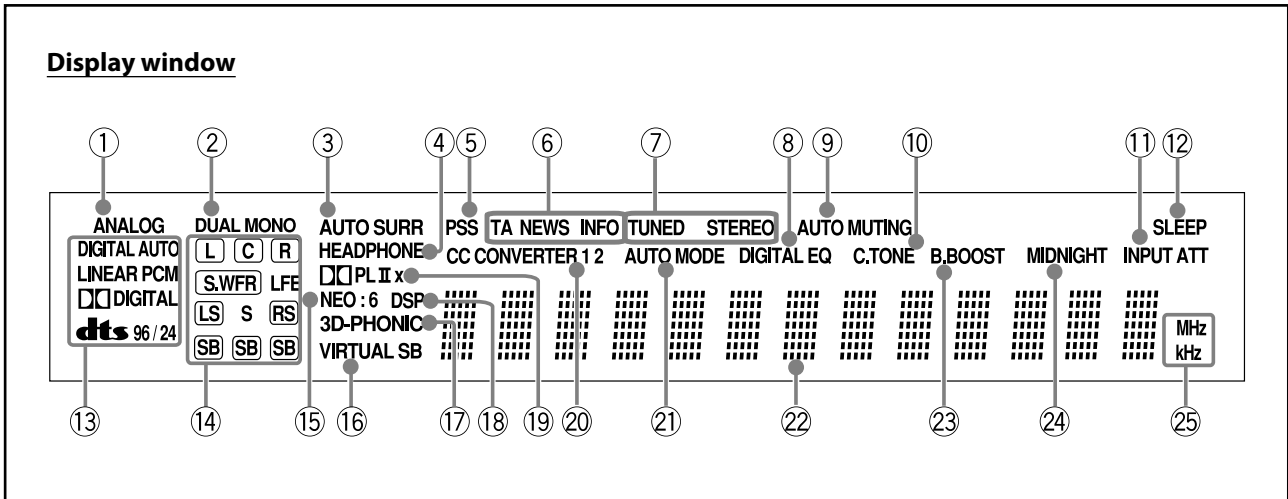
Display window

① ② ③ ④ ⑤ ⑥ ⑦ ⑧ ⑨ ⑩ ⑪ ⑫

ANALOG
DIGITAL AUTO
LINEAR PCM
DIGITAL
dts 96 / 24

DUAL MONO
L C R
S.WFR LFE
LS S RS
SB SB SB

AUTO SURR
HEADPHONE
PL II x
NEO : 6 DSP
3D-PHONIC
VIRTUAL SB

PSS
TA NEWS INFO
TUNED STEREO
CC CONVERTER 1 2
AUTO MODE
DIGITAL EQ
AUTO MUTING
C.TONE
B.BOOST
MIDNIGHT
SLEEP
INPUT ATT
MHz
kHz

⑬ ⑭ ⑮ ⑯ ⑰ ⑱ ⑲ ⑳ ㉑ ㉒ ㉓ ㉔ ㉕